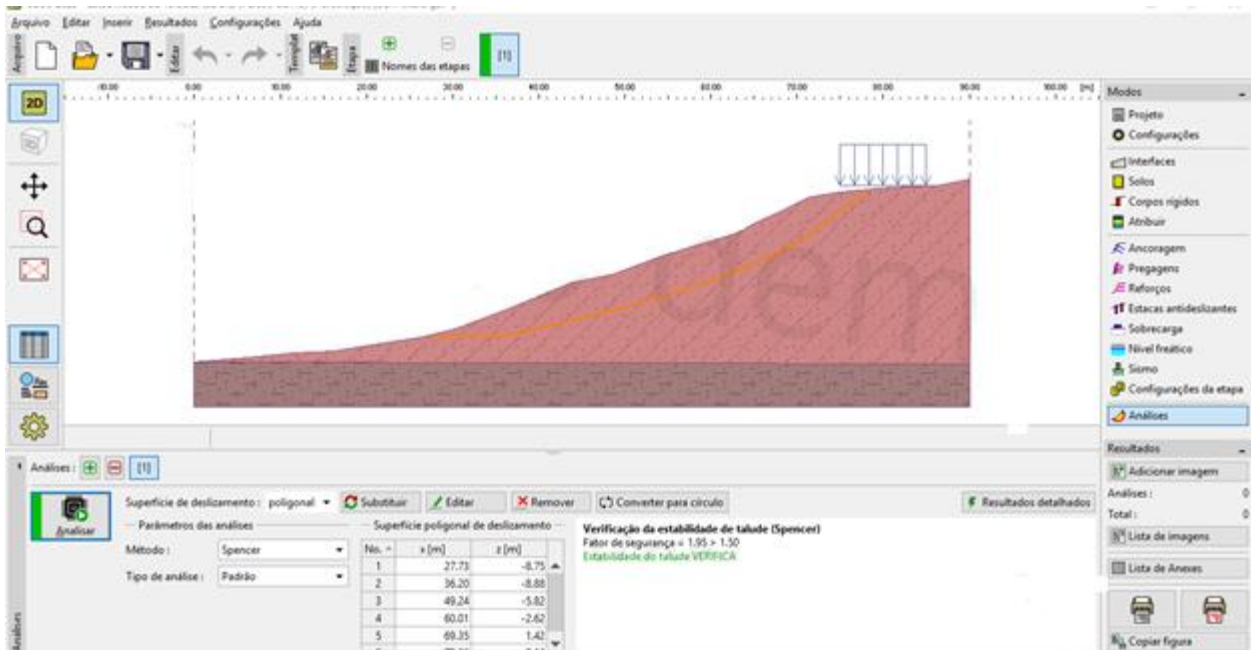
Arquivo Editar Inserir Resultados Configurações Ajuda

Arquivo Editar Template Etapa Nomes das etapas [1]

2D

-10.00 0.00 10.00 20.00 30.00 40.00 50.00 60.00 70.00 80.00 90.00 100.00 [m]

dem

Modos
Projeto
Configurações
Interfaces
Solos
Corpos rígidos
Atribuir
Ancoragem
Pregagens
Reforços
Estacas antideslizantes
Sobrecarga
Nível freático
Sismo
Configurações da etapa
Análises

Resultados
Adicionar imagem
Análises : 0
Total : 0
Lista de imagens
Lista de Anexos
Copiar figura

Análises : [1]

Analisar

Superfície de deslizamento : poligonal Substituir Editar Remover Converter para círculo Resultados detalhados

Parâmetros das análises
Método : Spencer
Tipo de análise : Padrão

Superfície poligonal de deslizamento

| No. | x [m] | z [m] |
|---|---|---|
| 1 | 27.73 | -8.75 |
| 2 | 36.20 | -8.88 |
| 3 | 49.24 | -5.82 |
| 4 | 60.01 | -2.62 |
| 5 | 69.35 | 1.42 |

Verificação da estabilidade de talude (Spencer)
Fator de segurança = 1.95 > 1.50
Estabilidade do talude VERIFICA

Análises